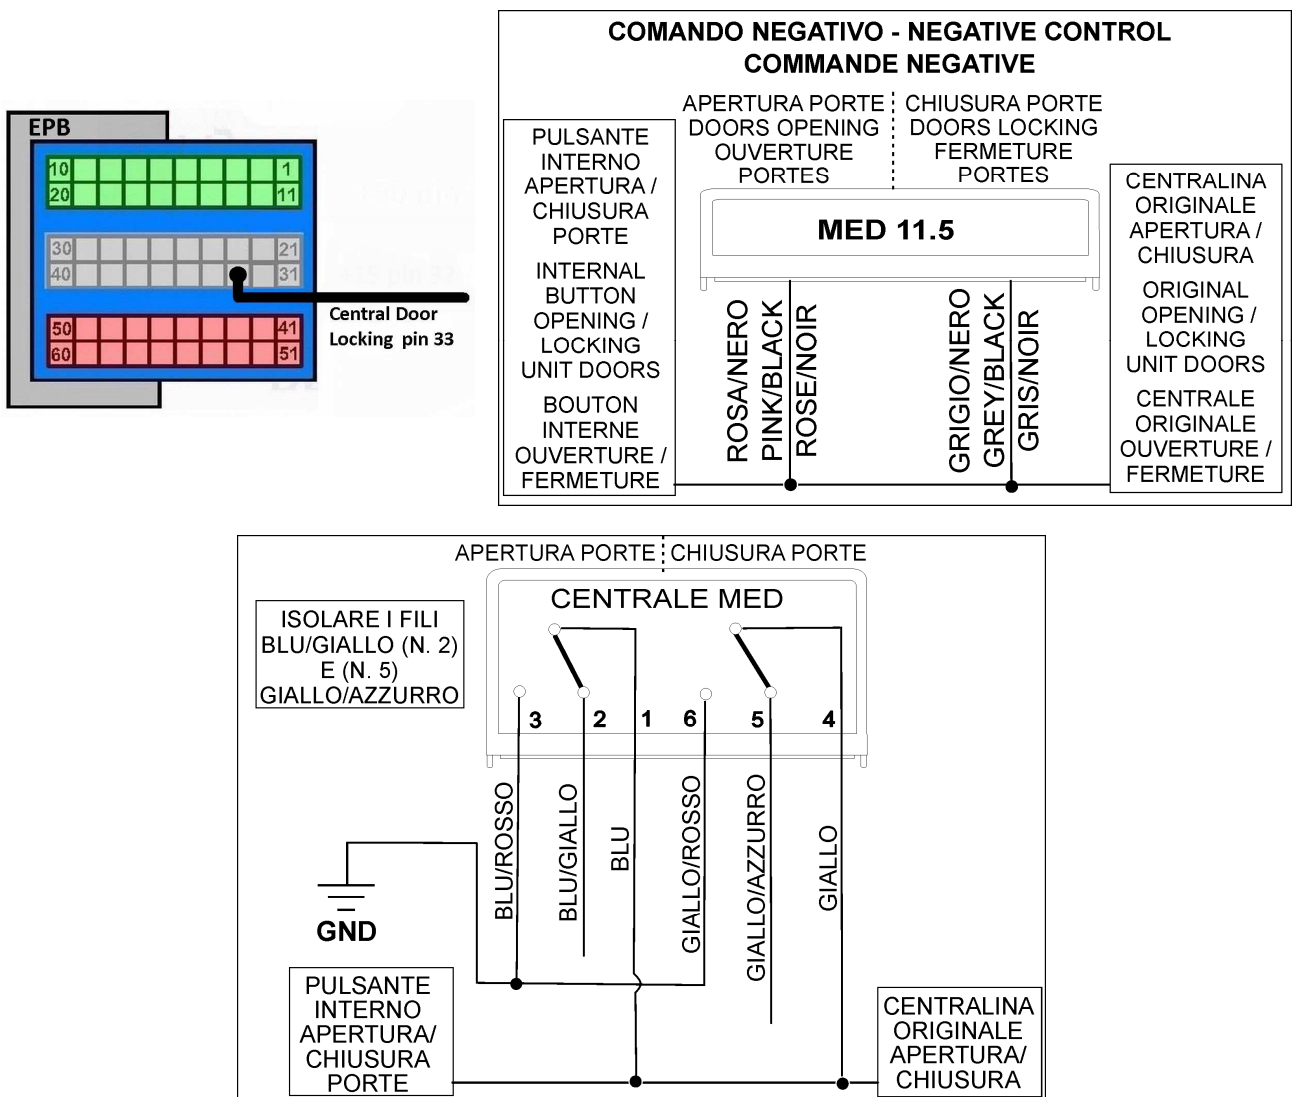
EPB

10 1
20 11
30 21
40 31
50 41
60 51

Central Door Locking pin 33

COMANDO NEGATIVO - NEGATIVE CONTROL
COMMANDE NEGATIVE

APERTURA PORTE
DOORS OPENING
OUVERTURE PORTES

CHIUSURA PORTE
DOORS LOCKING
FERMETURE PORTES

PULSANTE INTERNO APERTURA / CHIUSURA PORTE

INTERNAL BUTTON OPENING / LOCKING UNIT DOORS

BOUTON INTERNE OUVERTURE / FERMETURE

MED 11.5

ROSA/NERO
PINK/BLACK
ROSE/NOIR

GRIGIO/NERO
GREY/BLACK
GRIS/NOIR

CENTRALINA ORIGINALE APERTURA / CHIUSURA

ORIGINAL OPENING / LOCKING UNIT DOORS

CENTRALE ORIGINALE OUVERTURE / FERMETURE

APERTURA PORTE CHIUSURA PORTE

CENTRALE MED

ISOLARE I FILI BLU/GIALLO (N. 2) E (N. 5) GIALLO/AZZURRO

3 2 1 6 5 4

BLU/ROSSO
BLU/GIALLO
BLU
GIALLO/ROSSO
GIALLO/AZZURRO
GIALLO

GND

PULSANTE INTERNO APERTURA/ CHIUSURA PORTE

CENTRALINA ORIGINALE APERTURA/ CHIUSURA